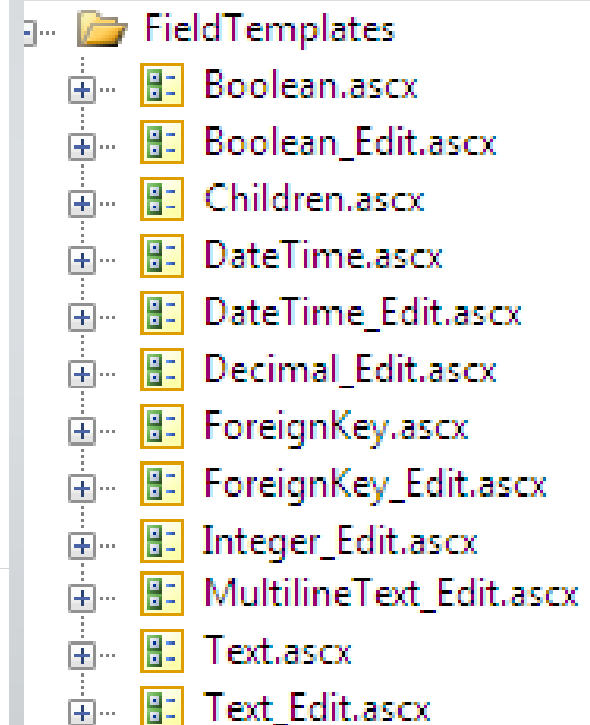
FieldTemplates
Boolean.ascx
Boolean_Edit.ascx
Children.ascx
DateTime.ascx
DateTime_Edit.ascx
Decimal_Edit.ascx
ForeignKey.ascx
ForeignKey_Edit.ascx
Integer_Edit.ascx
MultilineText_Edit.ascx
Text.ascx
Text_Edit.ascx